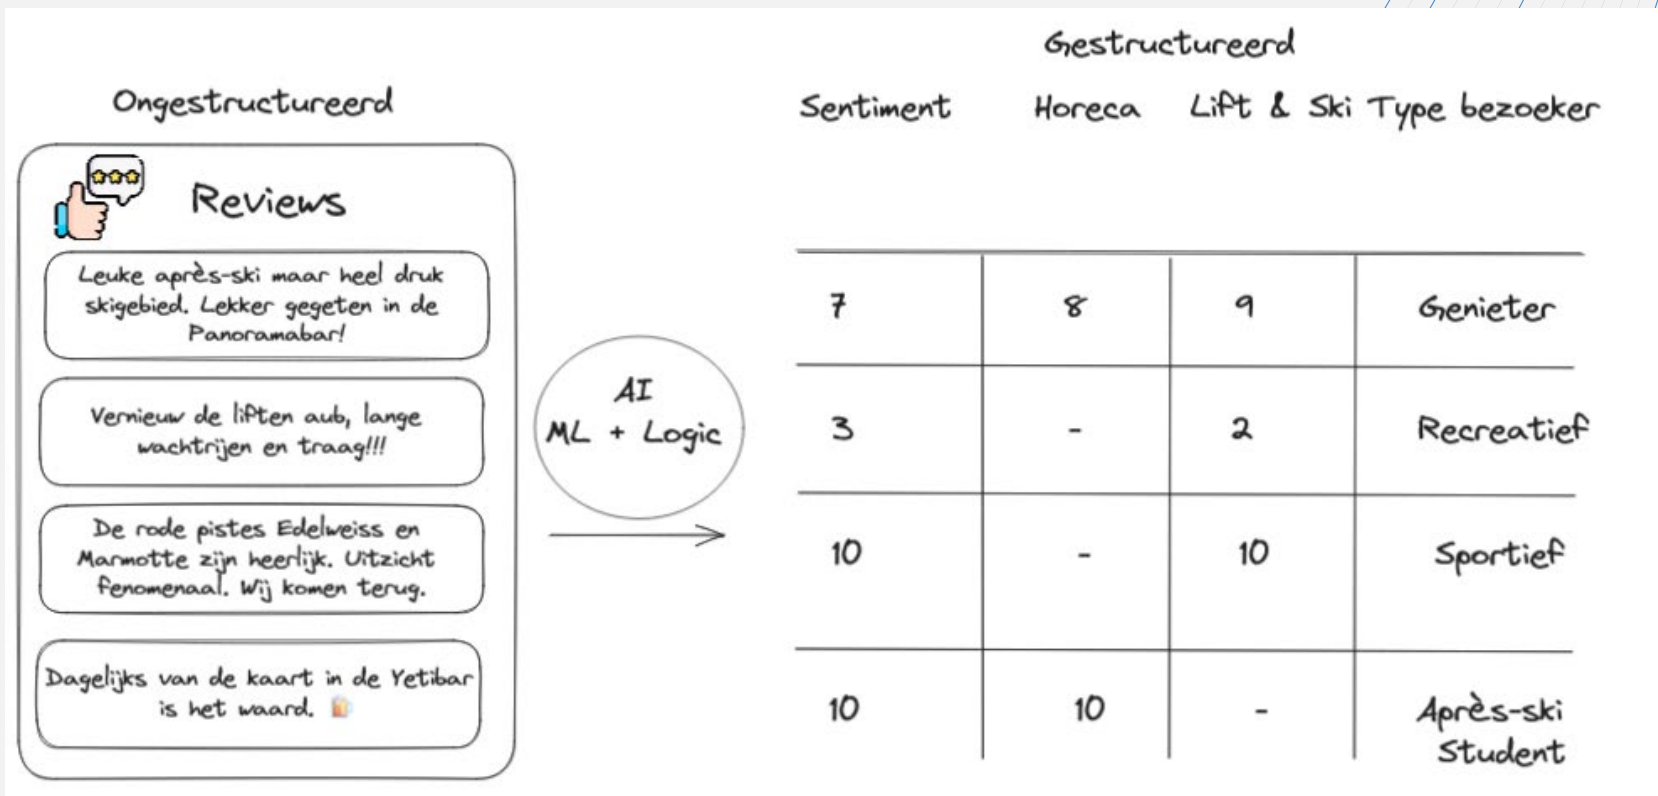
Ongestructureerd

Reviews

Leuke après-ski maar heel druk skigebied. Lekker gegeten in de Panoramabar!

Vernieuw de liften aub, lange wachtrijen en traag!!!

De rode pistes Edelweiss en Marmotte zijn heerlijk. Uitzicht fenomenaal. Wij komen terug.

Dagelijks van de kaart in de Yetibar is het waard.

AI
ML + Logic

Gestructureerd

| Sentiment | Horeca | Lift & Ski | Type bezoeker |
|---|---|---|---|
| 7 | 8 | 9 | Genieter |
| 3 | - | 2 | Recreatief |
| 10 | - | 10 | Sportief |
| 10 | 10 | - | Après-ski Student |